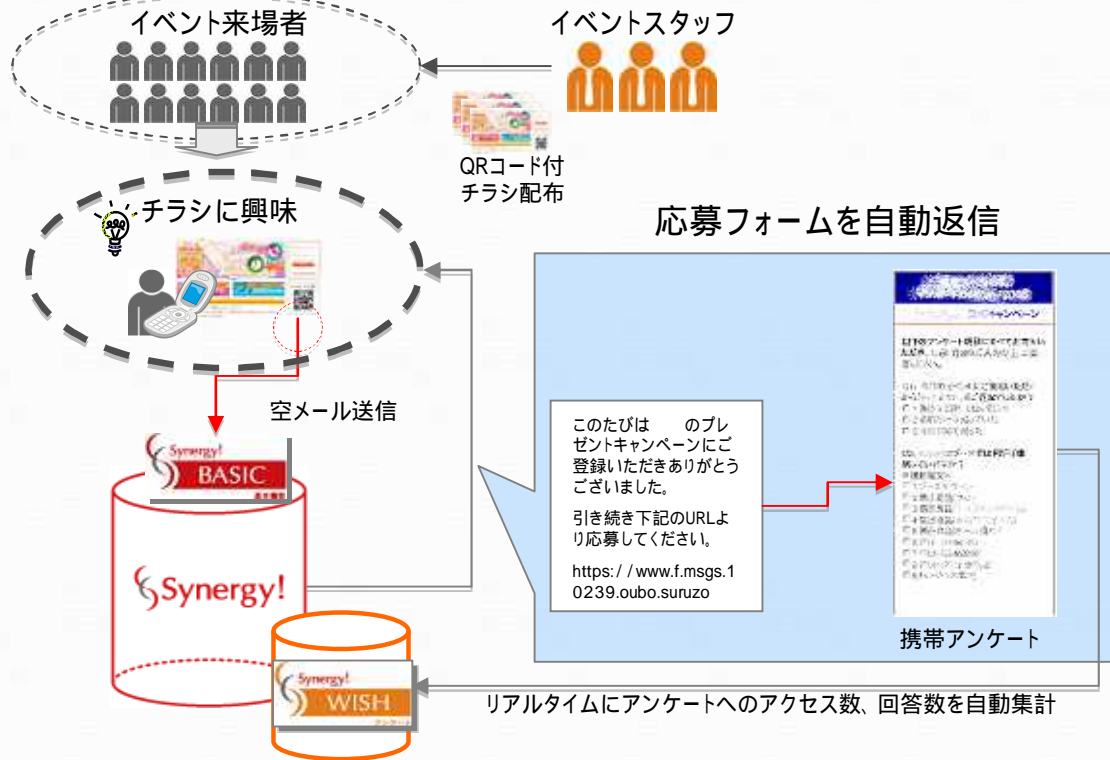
イベント来場者

イベントスタッフ

QRコード付
チラシ配布

チラシに興味

応募フォームを自動返信

空メール送信

Synergy!
BASIC

Synergy!

このたびは　　のプレゼントキャンペーンにご登録いただきありがとうございました。

引き続き下記のURLより応募してください。

https: / / www.f.msgs.10239.oubo.suruzo

キャンペーン

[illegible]

携帯アンケート

Synergy!
WISH

リアルタイムにアンケートへのアクセス数、回答数を自動集計